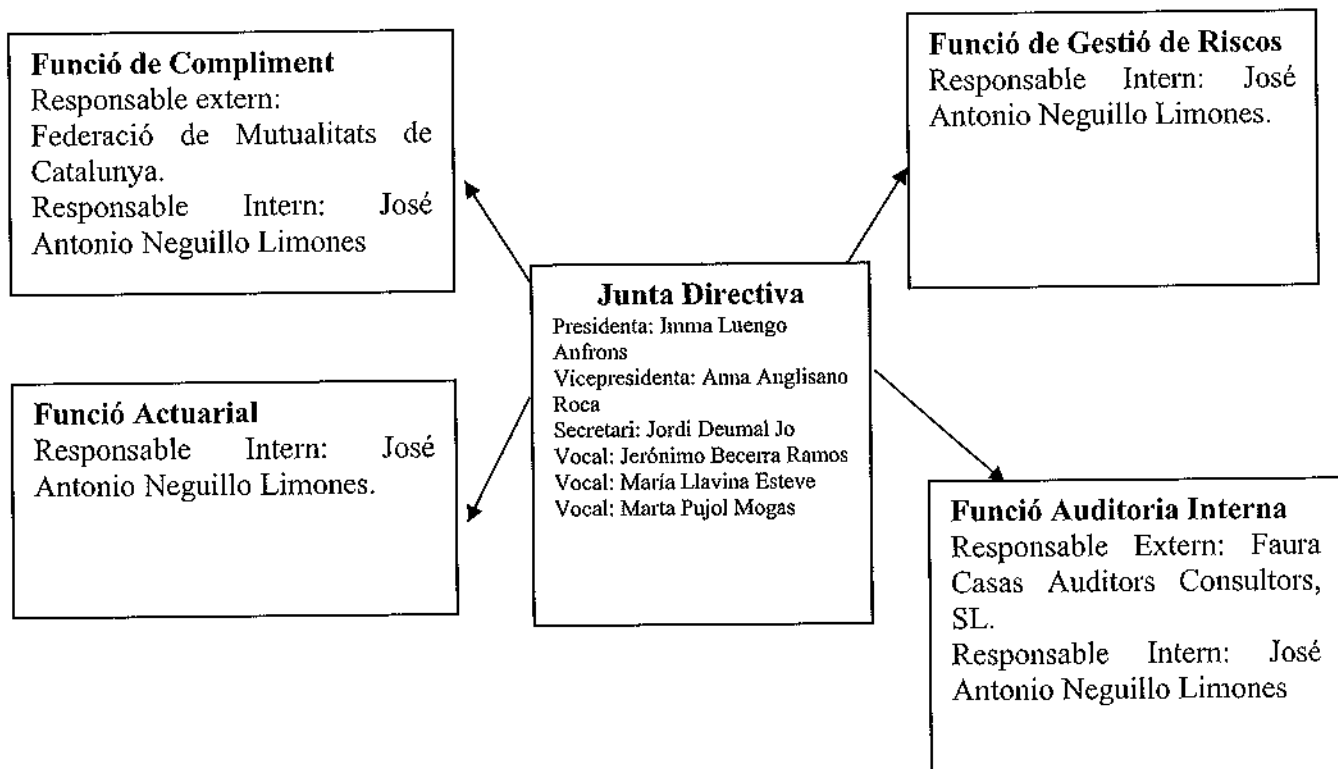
**Funció de Compliment**
Responsable extern: Federació de Mutualitats de Catalunya.
Responsable Intern: José Antonio Neguillo Limones

**Funció de Gestió de Riscos**
Responsable Intern: José Antonio Neguillo Limones.

**Junta Directiva**
Presidenta: Inma Luengo Anfrons
Vicepresidenta: Anna Anglisano Roca
Secretari: Jordi Deumal Jo
Vocal: Jerónimo Becerra Ramos
Vocal: María Llavina Esteve
Vocal: Marta Pujol Mogas

**Funció Actuarial**
Responsable Intern: José Antonio Neguillo Limones.

**Funció Auditoria Interna**
Responsable Extern: Faura Casas Auditors Consultors, SL.
Responsable Intern: José Antonio Neguillo Limones